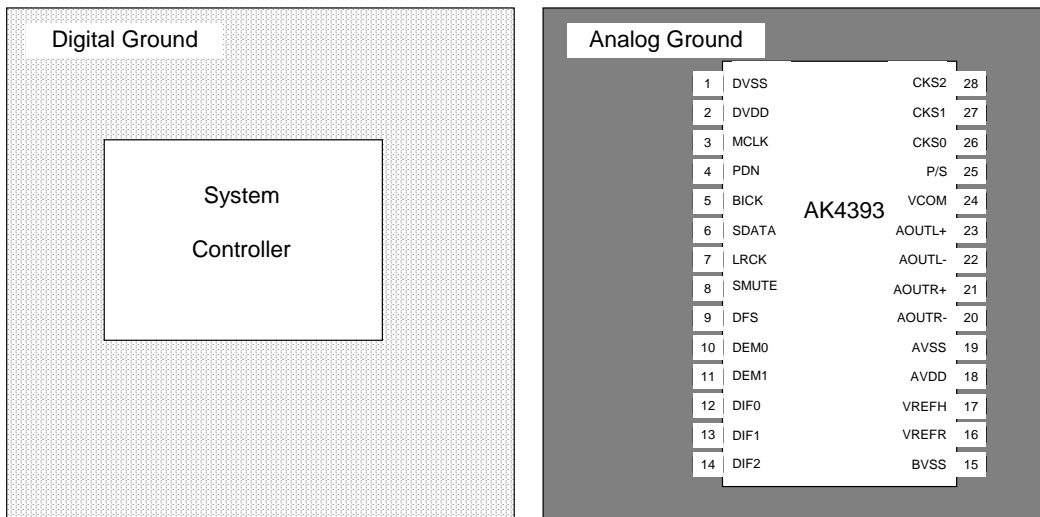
Digital Ground

System

Controller

Analog Ground

AK4393

1 DVSS
2 DVDD
3 MCLK
4 PDN
5 BICK
6 SDATA
7 LRCK
8 SMUTE
9 DFS
10 DEM0
11 DEM1
12 DIF0
13 DIF1
14 DIF2

CKS2 28
CKS1 27
CKS0 26
P/S 25
VCOM 24
AOUTL+ 23
AOUTL- 22
AOUTR+ 21
AOUTR- 20
AVSS 19
AVDD 18
VREFH 17
VREFR 16
BVSS 15